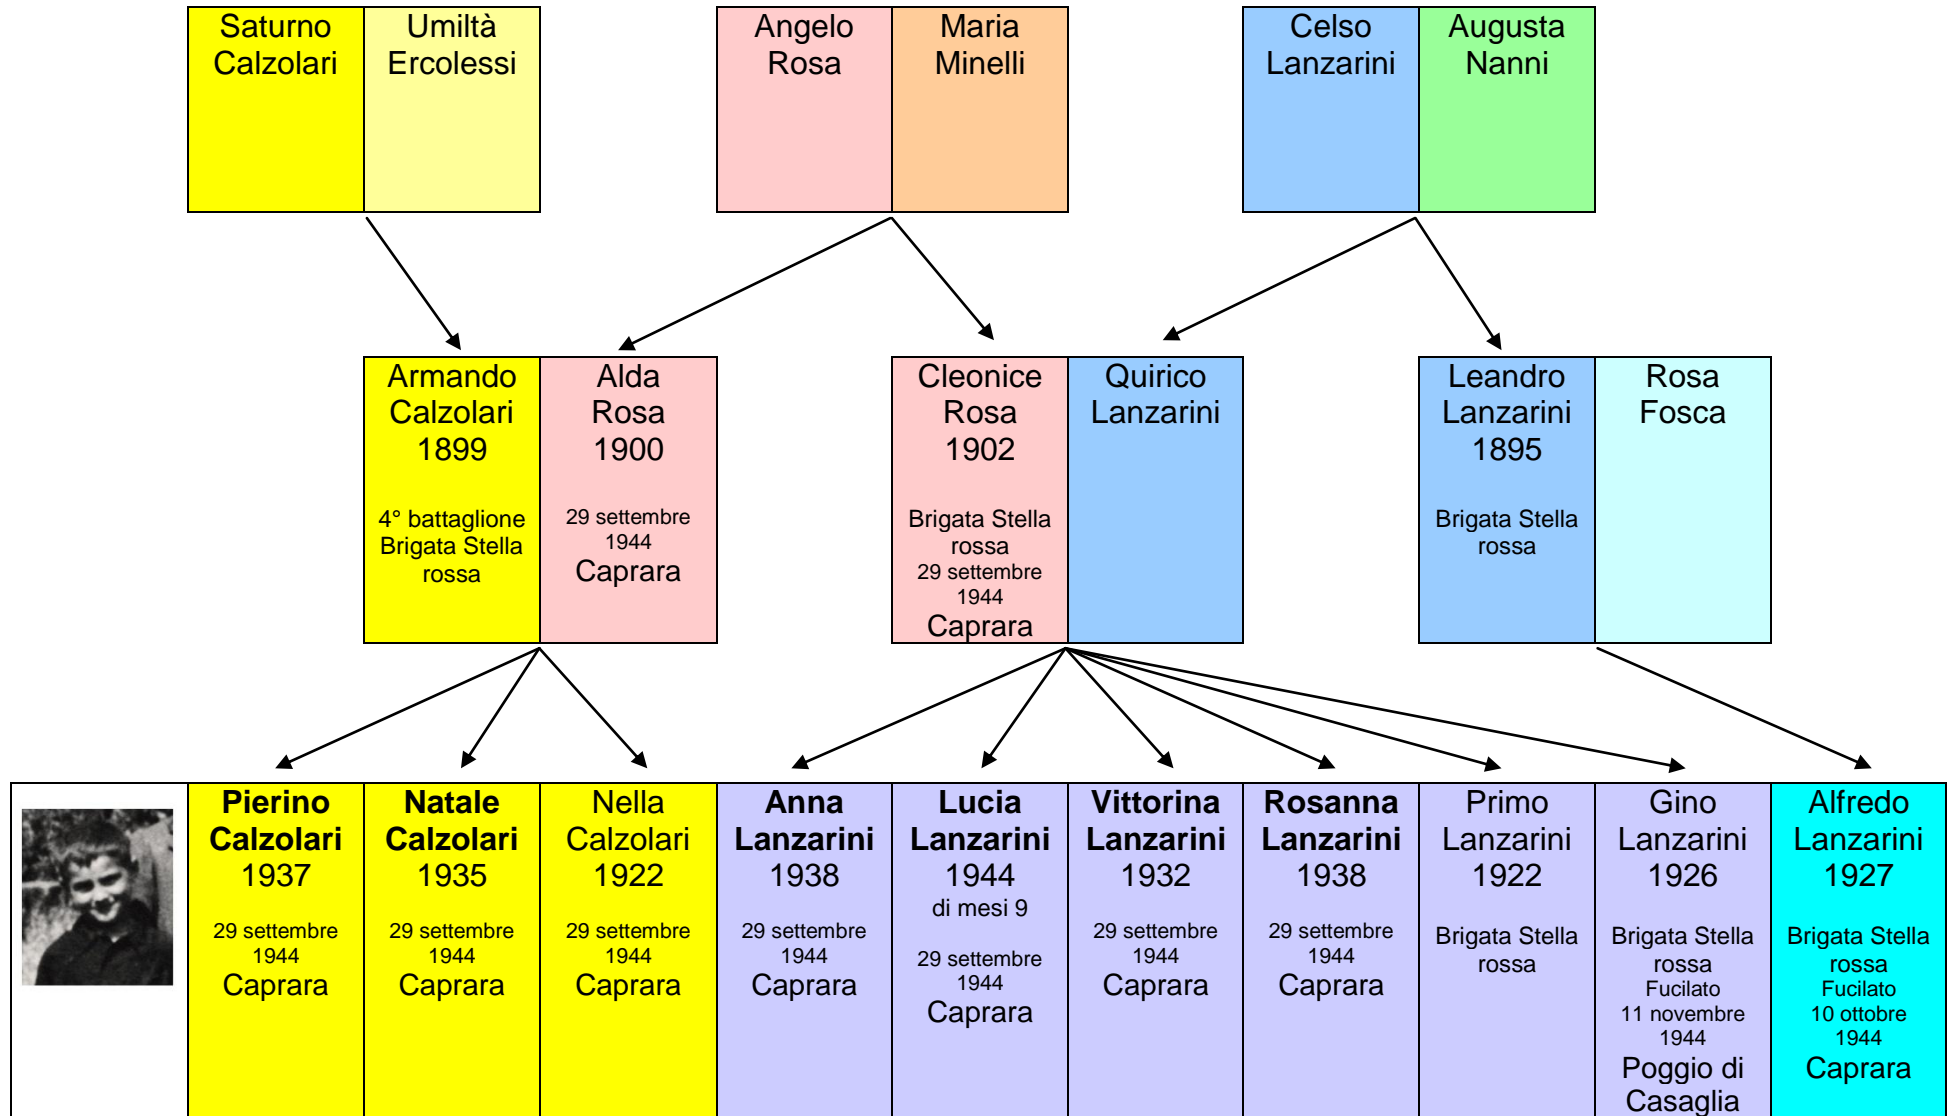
Saturno Calzolari

Umiltà Ercolessi

Angelo Rosa

Maria Minelli

Celso Lanzarini

Augusta Nanni

Armando Calzolari 1899

4° battaglione Brigata Stella rossa

Alda Rosa 1900

29 settembre 1944 Caprara

Cleonice Rosa 1902

Brigata Stella rossa 29 settembre 1944 Caprara

Quirico Lanzarini

Leandro Lanzarini 1895

Brigata Stella rossa

Rosa Fosca

Pierino Calzolari 1937

29 settembre 1944 Caprara

Natale Calzolari 1935

29 settembre 1944 Caprara

Nella Calzolari 1922

29 settembre 1944 Caprara

Anna Lanzarini 1938

29 settembre 1944 Caprara

Lucia Lanzarini 1944 di mesi 9

29 settembre 1944 Caprara

Vittorina Lanzarini 1932

29 settembre 1944 Caprara

Rosanna Lanzarini 1938

29 settembre 1944 Caprara

Primo Lanzarini 1922

Brigata Stella rossa

Gino Lanzarini 1926

Brigata Stella rossa Fucilato 11 novembre 1944 Poggio di Casaglia

Alfredo Lanzarini 1927

Brigata Stella rossa Fucilato 10 ottobre 1944 Caprara